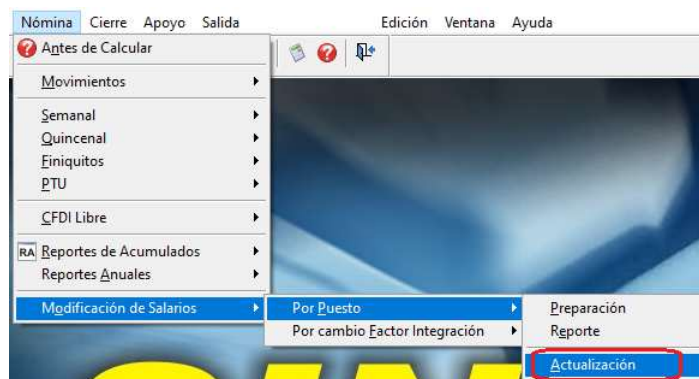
Nómina Cierre Apoyo Salida Edición Ventana Ayuda

Antes de Calcular
Movimientos
Semanal
Quincenal
Finiquitos
PTU
CFDI Libre
RA Reportes de Acumulados
Reportes Anuales
Modificación de Salarios

Por Puesto
Por cambio Factor Integración

Preparación
Reporte
Actualización